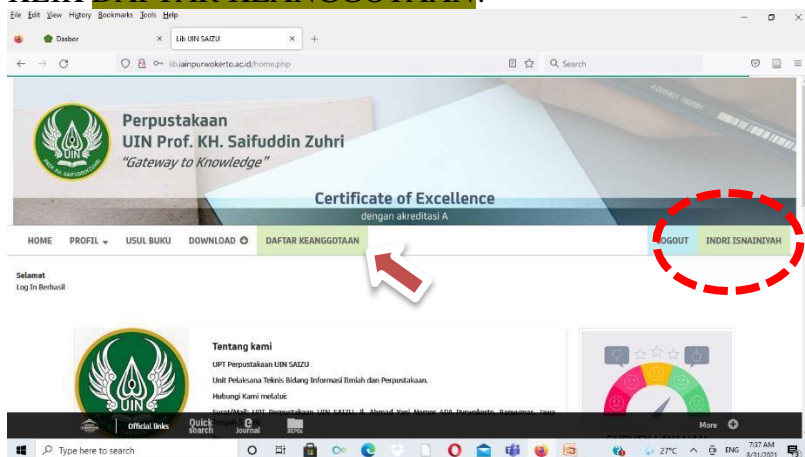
klik DAFTAR KEANGGOTAAN.

File Edit View History Bookmarks Tools Help

Dasbor × Lib UIN SAIZU × +

lib.iainpurwokerto.ac.id/home.php

Search

Perpustakaan
UIN Prof. KH. Saifuddin Zuhri
"Gateway to Knowledge"

Certificate of Excellence
dengan akreditasi A

HOME PROFIL USUL BUKU DOWNLOAD DAFTAR KEANGGOTAAN LOGOUT INDRI ISNAINIYAH

Selamat
Log In Berhasil

Tentang kami

UPT Perpustakaan UIN SAIZU

Unit Pelaksana Teknis Bidang Informasi Ilmiah dan Perpustakaan.

Hubungi Kami melalui:

Surat/Mail: UPT Perpustakaan UIN SAIZU, Jl. Ahmad Yani Nomor 40A Purwokerto, Banyumas, Jawa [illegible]

Official links Quick search Journal More

Type here to search

27°C ENG 7:37 AM 8/31/2021